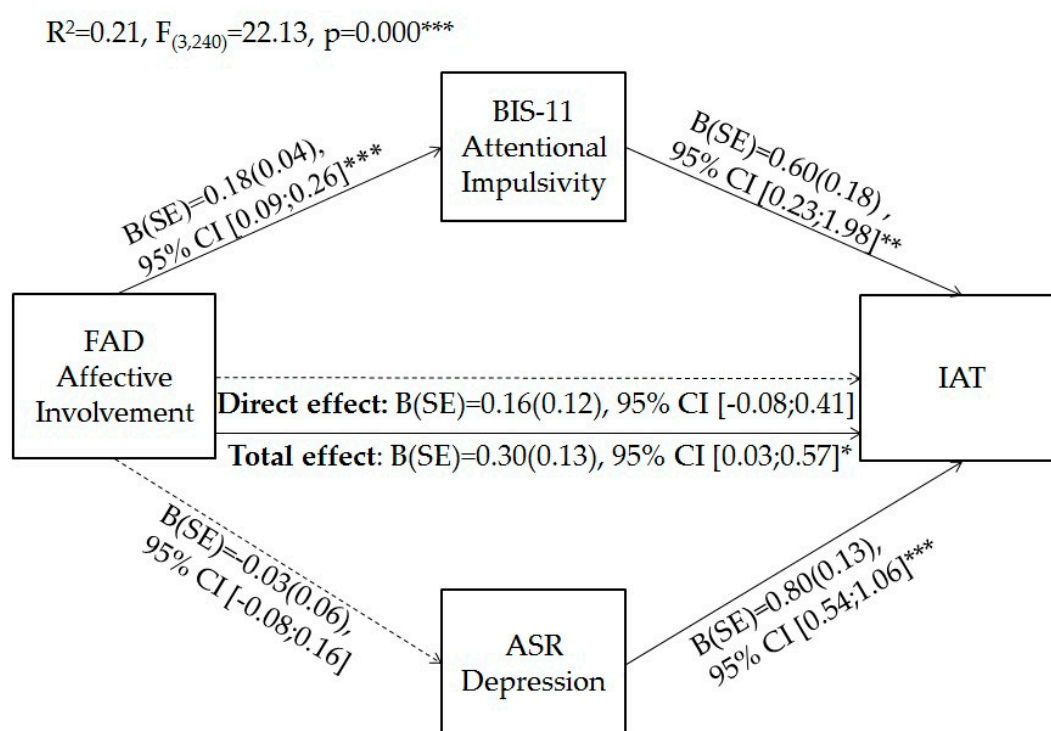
$R^2$=0.21, $F_{(3,240)}$=22.13, p=0.000***

BIS-11 Attentional Impulsivity

B(SE)=0.18(0.04), 95% CI [0.09;0.26]***

B(SE)=0.60(0.18), 95% CI [0.23;1.98]**

FAD Affective Involvement

IAT

**Direct effect:** B(SE)=0.16(0.12), 95% CI [-0.08;0.41]

**Total effect**: B(SE)=0.30(0.13), 95% CI [0.03;0.57]*

B(SE)=-0.03(0.06), 95% CI [-0.08;0.16]

ASR Depression

B(SE)=0.80(0.13), 95% CI [0.54;1.06]***